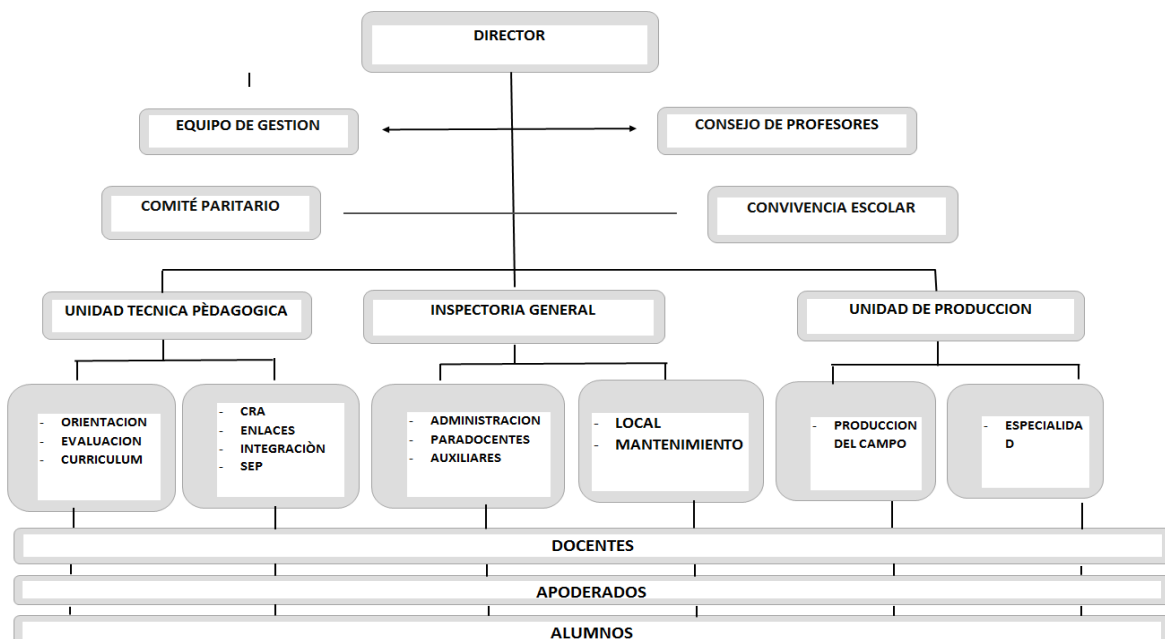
DIRECTOR

EQUIPO DE GESTION

CONSEJO DE PROFESORES

COMITÉ PARITARIO

CONVIVENCIA ESCOLAR

UNIDAD TECNICA PÈDAGOGICA

INSPECTORIA GENERAL

UNIDAD DE PRODUCCION

- ORIENTACION
- EVALUACION
- CURRICULUM

- CRA
- ENLACES
- INTEGRACIÒN
- SEP

- ADMINISTRACION
- PARADOCENTES
- AUXILIARES

- LOCAL
MANTENIMIENTO

- PRODUCCION DEL CAMPO

- ESPECIALIDAD

DOCENTES

APODERADOS

ALUMNOS